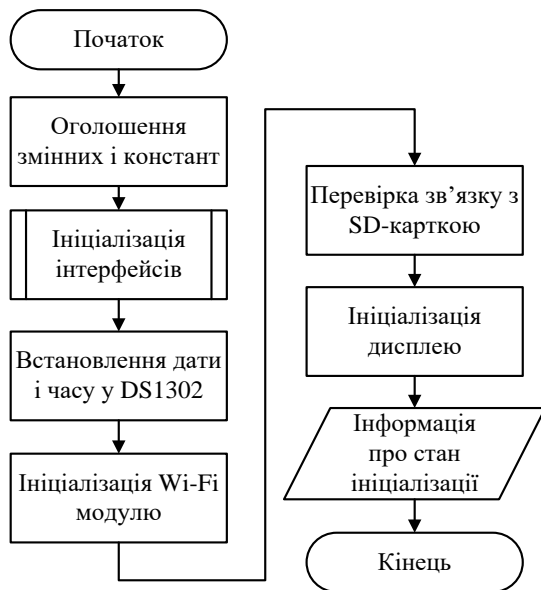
Початок

Оголошення змінних і констант

Ініціалізація інтерфейсів

Встановлення дати і часу у DS1302

Ініціалізація Wi-Fi модулю

Перевірка зв'язку з SD-карткою

Ініціалізація дисплею

Інформація про стан ініціалізації

Кінець